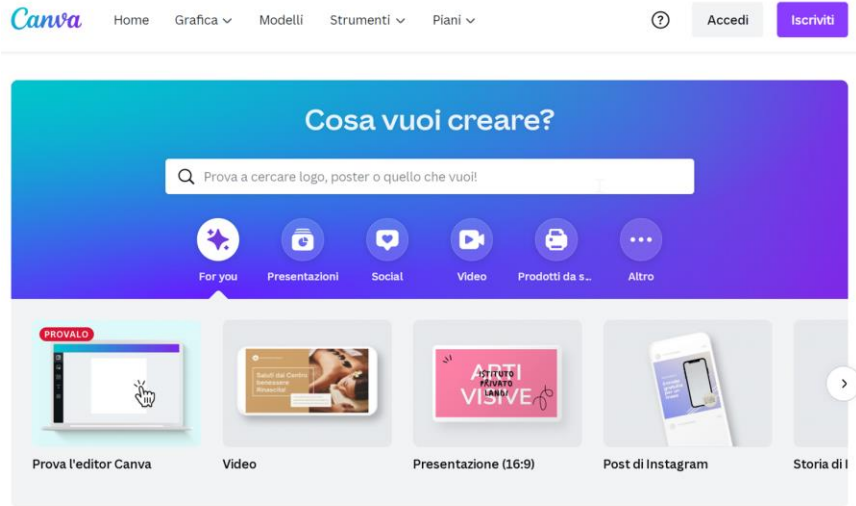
Canva Home Grafica Modelli Strumenti Piani ? Accedi Iscriviti

Cosa vuoi creare?

Prova a cercare logo, poster o quello che vuoi!

For you Presentazioni Social Video Prodotti da s... Altro

PROVALO

Saluti dal Centro benessere Rinascita

ARTI VISIVE ISTITUTO PRIVATO LANDI

Prova l'editor Canva

Video

Presentazione (16:9)

Post di Instagram

Storia di I